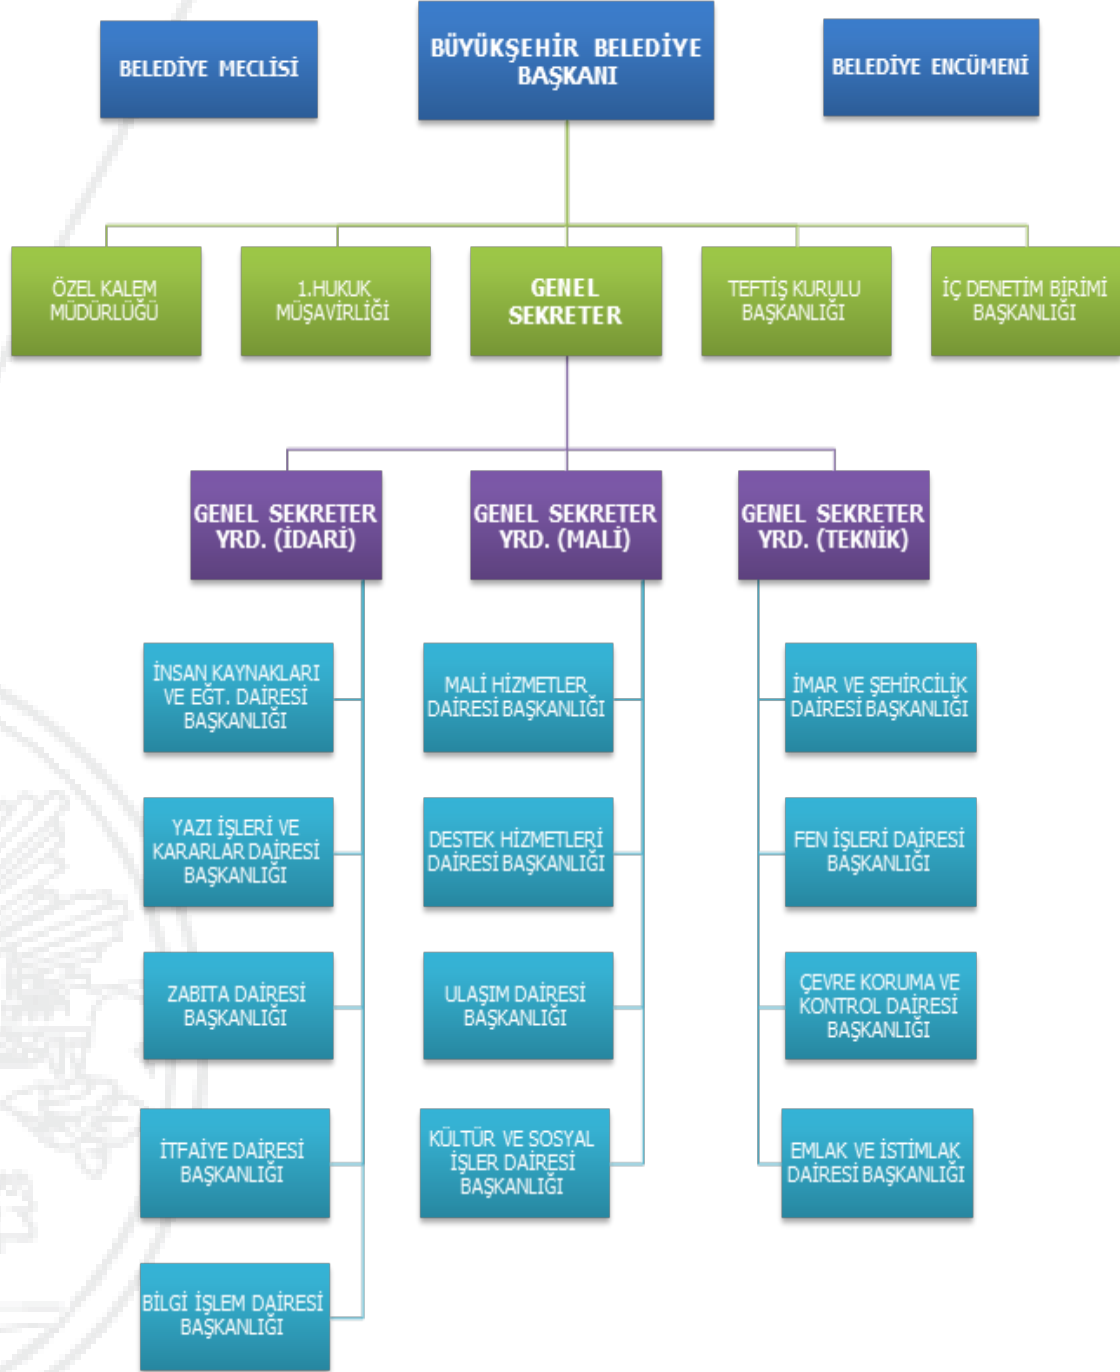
BELEDİYE MECLİSİ

BÜYÜKŞEHİR BELEDİYE BAŞKANI

BELEDİYE ENCÜMENİ

ÖZEL KALEM MÜDÜRLÜĞÜ

1.HUKUK MÜŞAVİRLİĞİ

GENEL SEKRETER

TEFTİŞ KURULU BAŞKANLIĞI

İÇ DENETİM BİRİMİ BAŞKANLIĞI

GENEL SEKRETER YRD. (İDARİ)

GENEL SEKRETER YRD. (MALİ)

GENEL SEKRETER YRD. (TEKNİK)

İNSAN KAYNAKLARI VE EĞT. DAİRESİ BAŞKANLIĞI

YAZI İŞLERİ VE KARARLAR DAİRESİ BAŞKANLIĞI

ZABITA DAİRESİ BAŞKANLIĞI

İTFAİYE DAİRESİ BAŞKANLIĞI

BİLGİ İŞLEM DAİRESİ BAŞKANLIĞI

MALİ HİZMETLER DAİRESİ BAŞKANLIĞI

DESTEK HİZMETLERİ DAİRESİ BAŞKANLIĞI

ULAŞIM DAİRESİ BAŞKANLIĞI

KÜLTÜR VE SOSYAL İŞLER DAİRESİ BAŞKANLIĞI

İMAR VE ŞEHİRCİLİK DAİRESİ BAŞKANLIĞI

FEN İŞLERİ DAİRESİ BAŞKANLIĞI

ÇEVRE KORUMA VE KONTROL DAİRESİ BAŞKANLIĞI

EMLAK VE İSTİMLAK DAİRESİ BAŞKANLIĞI